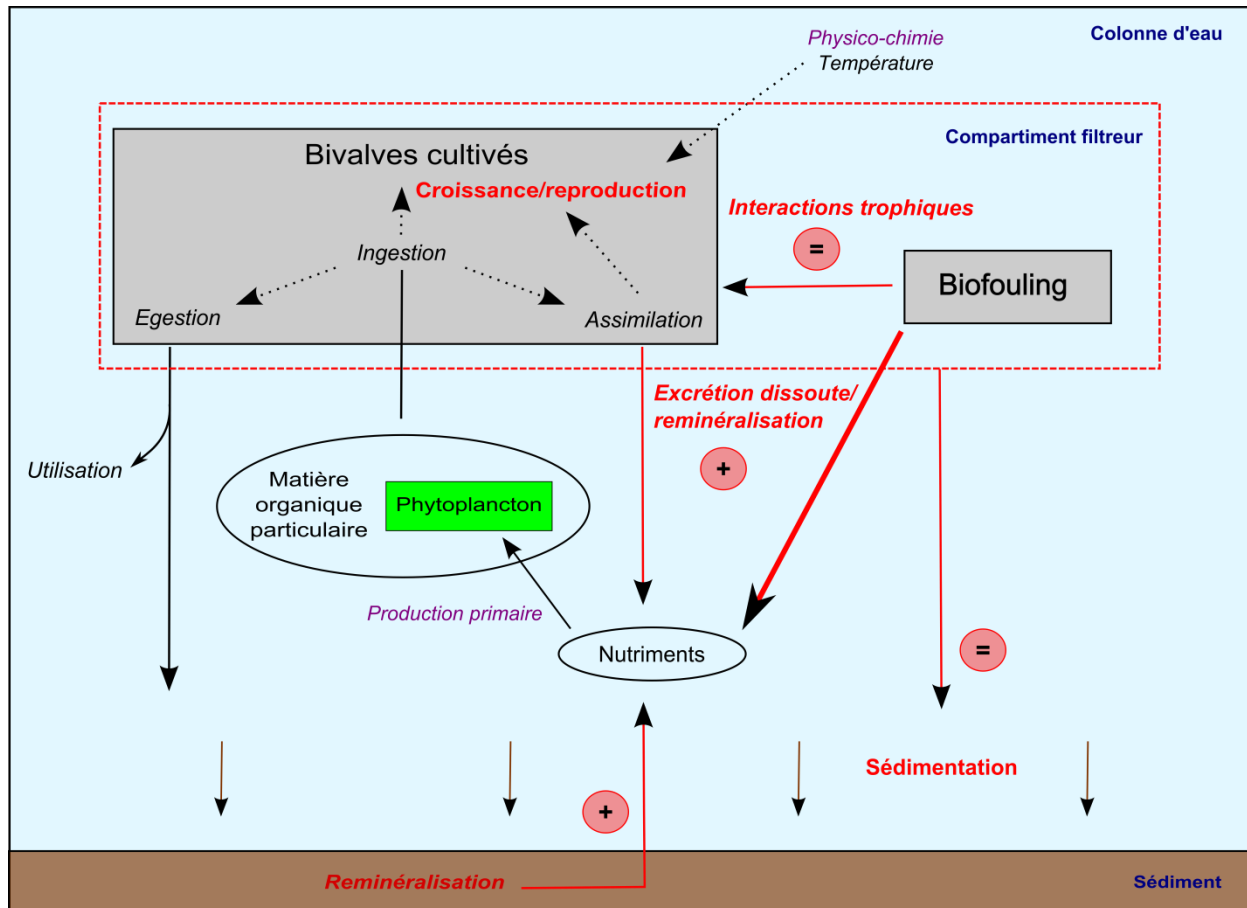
Physico-chimie
Température

Colonne d'eau

Compartiment filtreur

Bivalves cultivés

Croissance/reproduction

Interactions trophiques

=

Ingestion

Egestion

Assimilation

Biofouling

Excrétion dissoute/ reminéralisation

+

Utilisation

Matière organique particulaire

Phytoplancton

Production primaire

Nutriments

=

Sédimentation

+

Reminéralisation

Sédiment